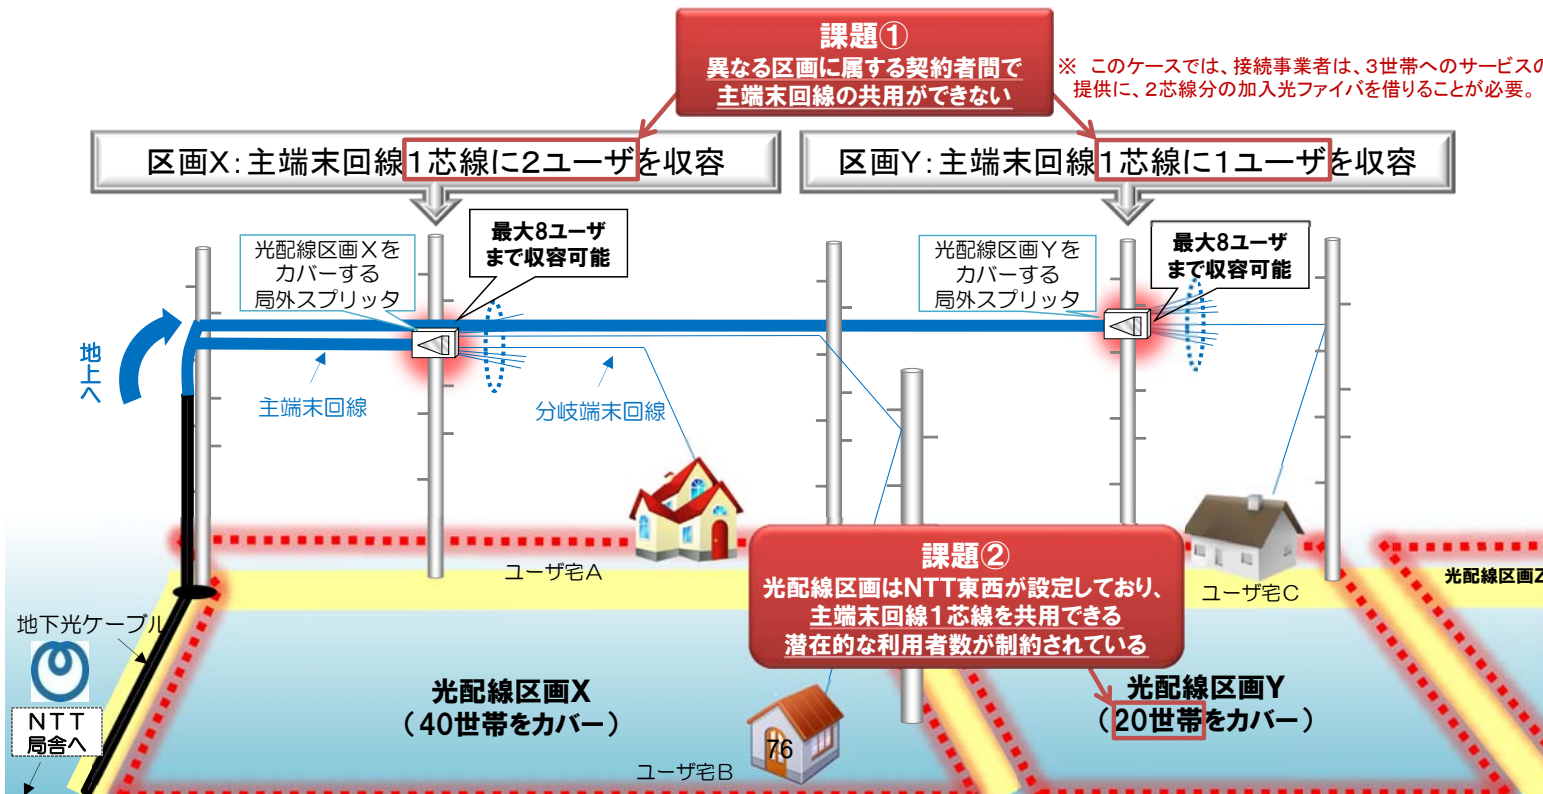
課題①
異なる区画に属する契約者間で
主端末回線の共用ができない

※ このケースでは、接続事業者は、3世帯へのサービスの提供に、2芯線分の加入光ファイバを借りることが必要。

区画X:主端末回線1芯線に2ユーザを収容

区画Y:主端末回線1芯線に1ユーザを収容

光配線区画Xをカバーする局外スプリッタ

最大8ユーザまで収容可能

光配線区画Yをカバーする局外スプリッタ

最大8ユーザまで収容可能

地上へ

主端末回線

分岐端末回線

ユーザ宅A

ユーザ宅C

光配線区画Z

地下光ケーブル

NTT局舎へ

課題②
光配線区画はNTT東西が設定しており、
主端末回線1芯線を共用できる
潜在的な利用者数が制約されている

光配線区画X
(40世帯をカバー)

光配線区画Y
(20世帯をカバー)

76

ユーザ宅B